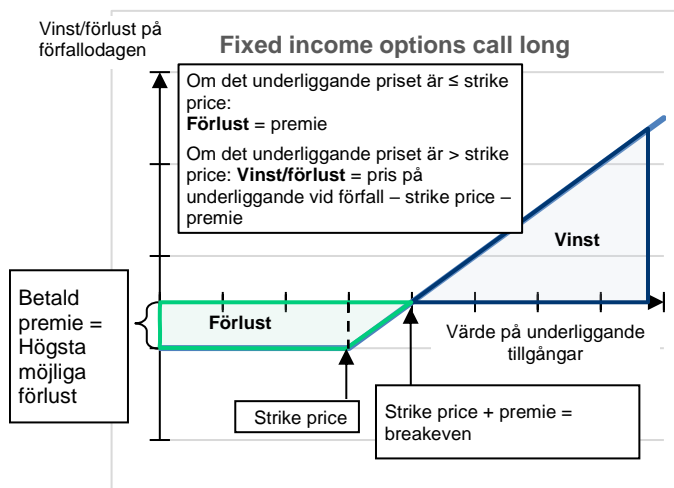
Vinst/förlust på förfallodagen

Fixed income options call long

Om det underliggande priset är ≤ strike price:
**Förlust** = premie

Om det underliggande priset är > strike price: **Vinst/förlust** = pris på underliggande vid förfall – strike price – premie

Vinst

Betald premie = Högsta möjliga förlust

Förlust

Värde på underliggande tillgångar

Strike price

Strike price + premie = breakeven